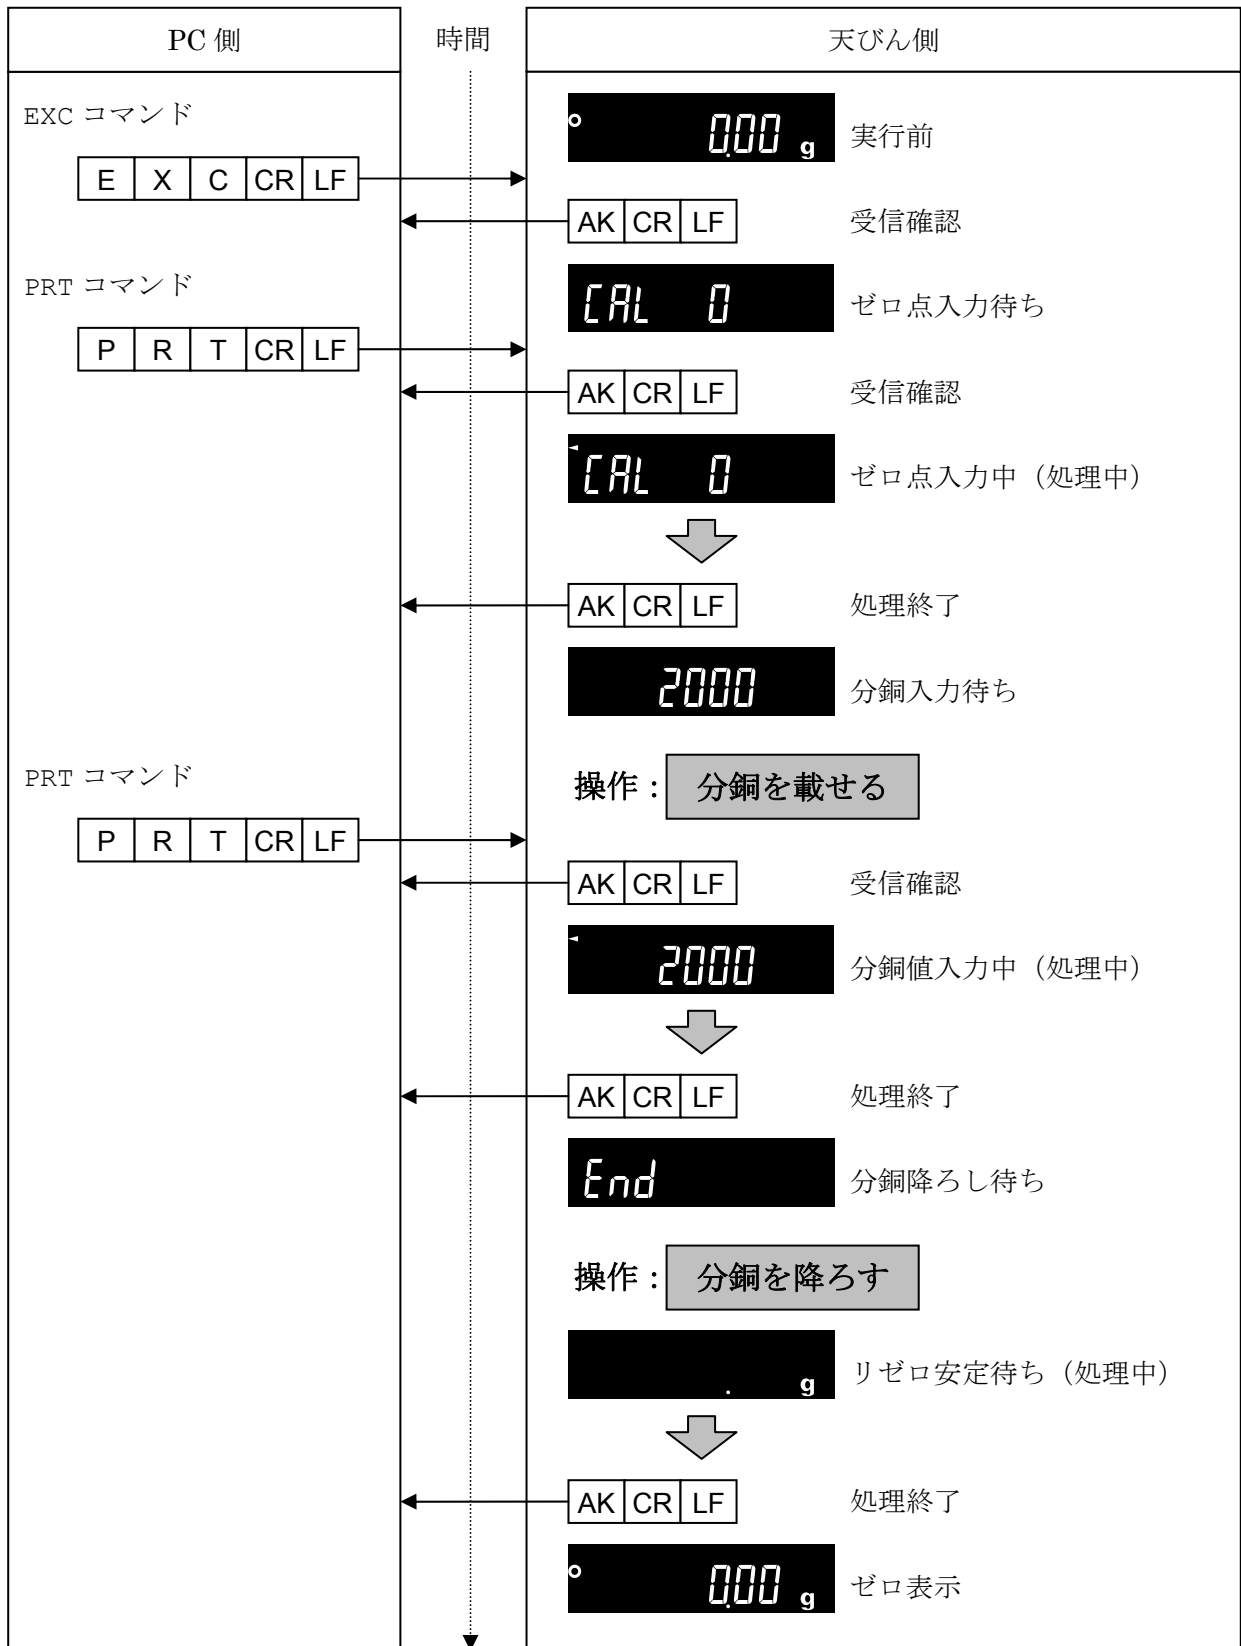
PC 側

時間

天びん側

EXC コマンド

| E | X | C | CR | LF |

0.00 g 実行前

| AK | CR | LF | 受信確認

PRT コマンド

CAL 0 ゼロ点入力待ち

| P | R | T | CR | LF |

| AK | CR | LF | 受信確認

CAL 0 ゼロ点入力中（処理中）

| AK | CR | LF | 処理終了

2000 分銅入力待ち

PRT コマンド

操作：分銅を載せる

| P | R | T | CR | LF |

| AK | CR | LF | 受信確認

2000 分銅値入力中（処理中）

| AK | CR | LF | 処理終了

End 分銅降ろし待ち

操作：分銅を降ろす

. g リゼロ安定待ち（処理中）

| AK | CR | LF | 処理終了

0.00 g ゼロ表示